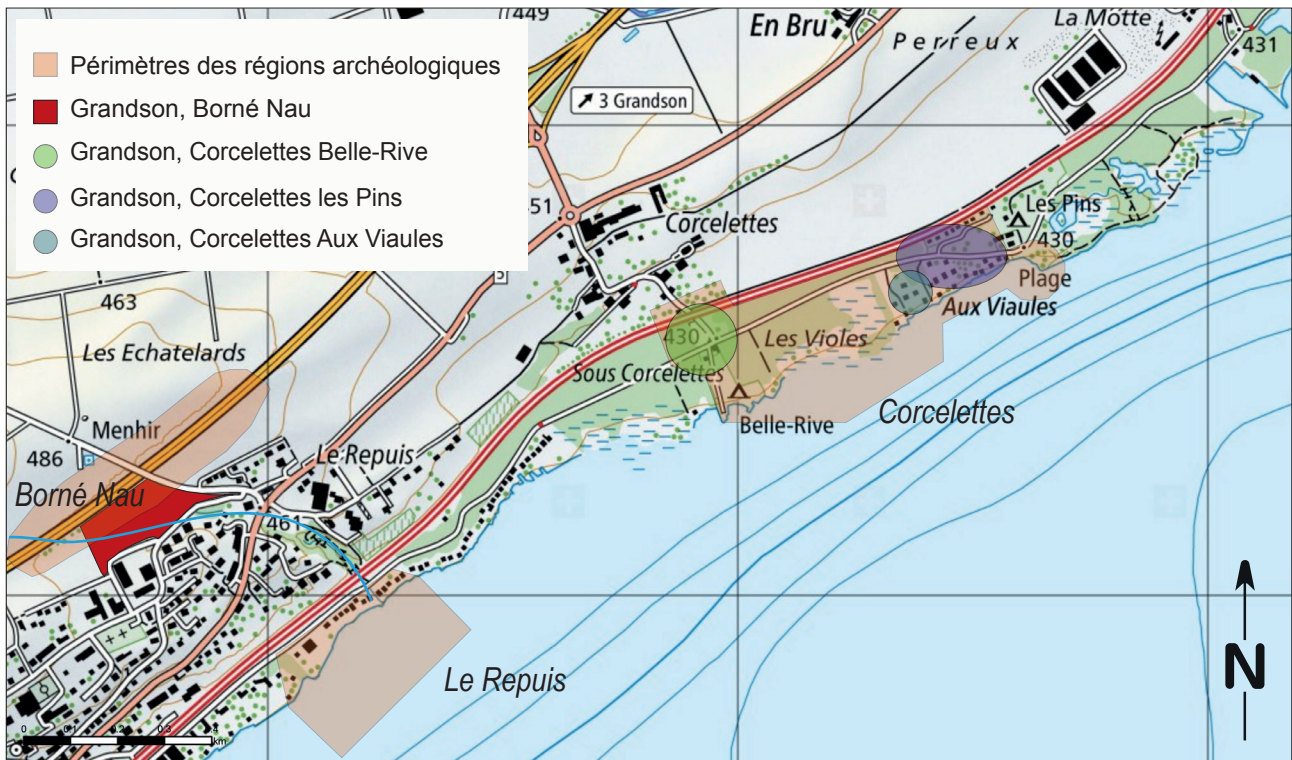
Périmètres des régions archéologiques
Grandson, Borné Nau
Grandson, Corcelettes Belle-Rive
Grandson, Corcelettes les Pins
Grandson, Corcelettes Aux Viaules

449
En Bru
La Motte
Perreux
431
↗ 3 Grandson
451
Corcelettes
Les Pins
430
Plage
Aux Viaules
463
Les Echatelards
430
Les Violes
Sous Corcelettes
Belle-Rive
Corcelettes
Menhir
486
Le Repuis
Borné Nau
46
Le Repuis
N
0 km